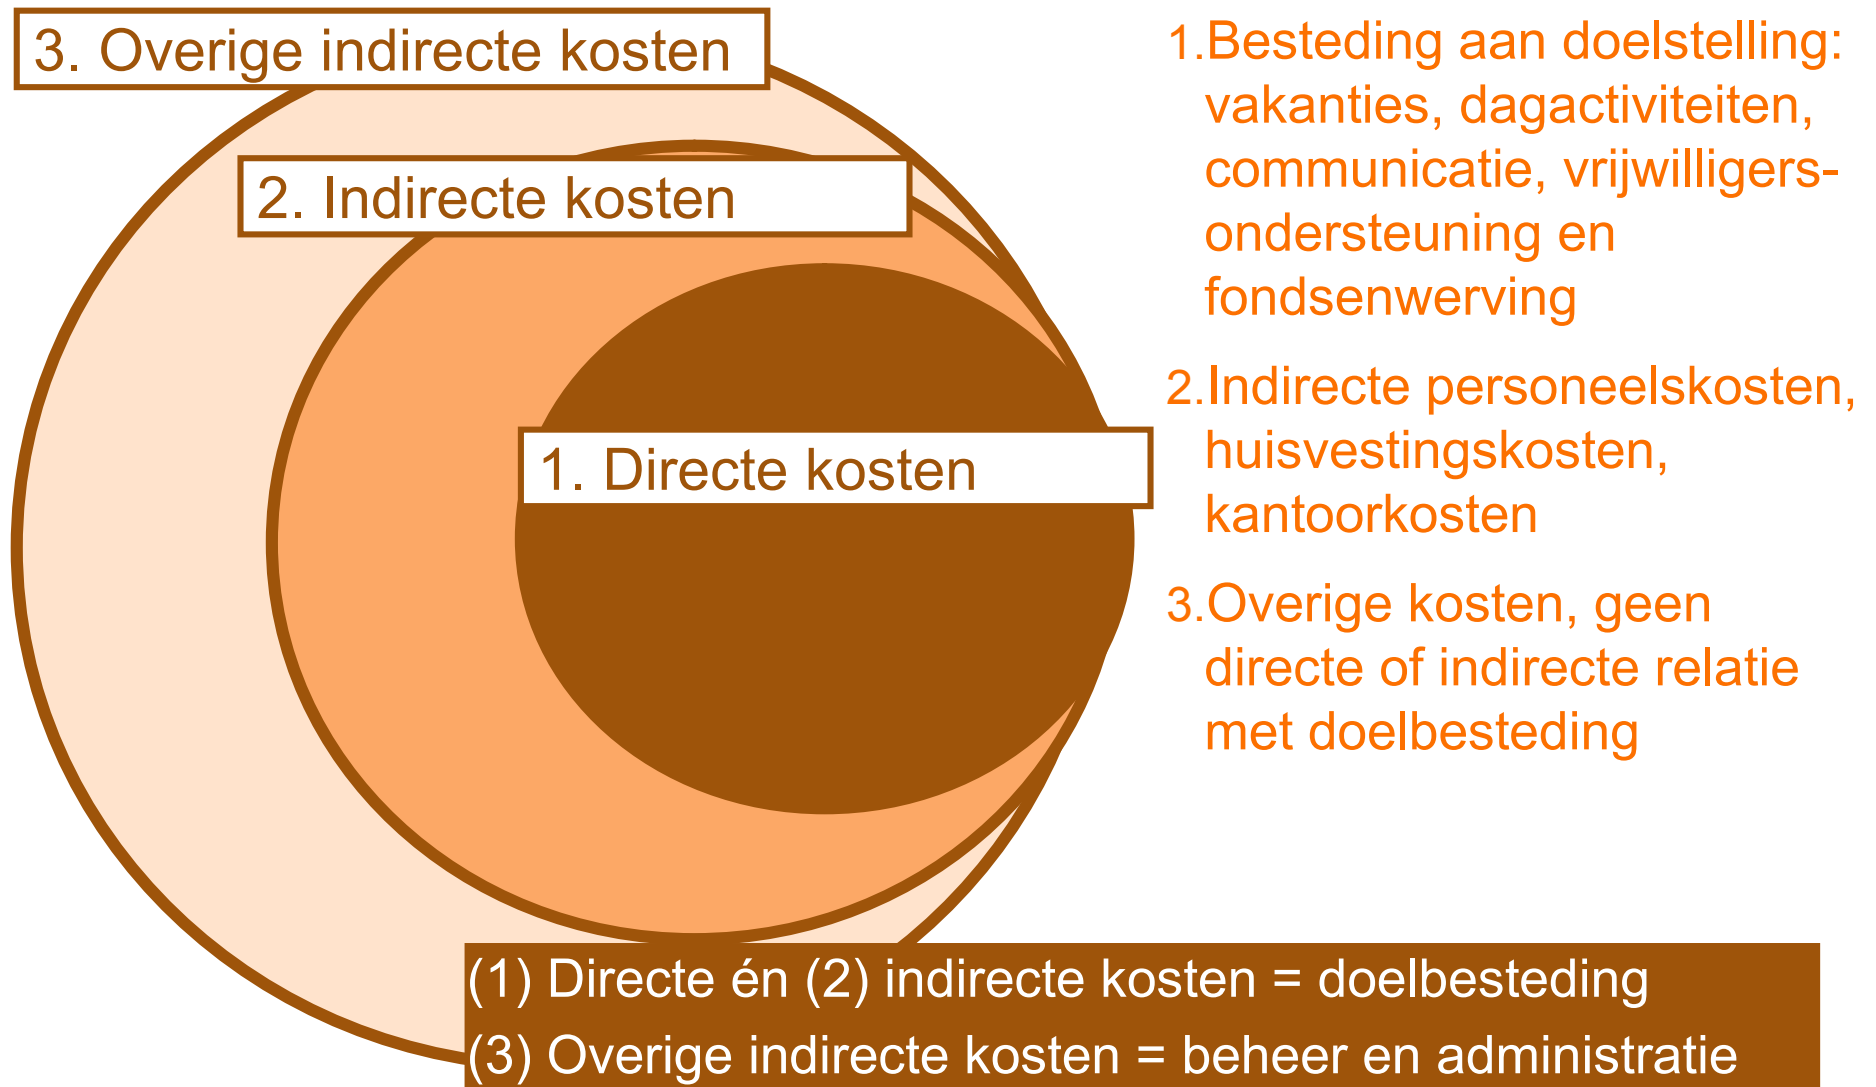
3. Overige indirecte kosten

2. Indirecte kosten

1. Directe kosten

1. Besteding aan doelstelling: vakanties, dagactiviteiten, communicatie, vrijwilligers-ondersteuning en fondsenwerving

2. Indirecte personeelskosten, huisvestingskosten, kantoorkosten

3. Overige kosten, geen directe of indirecte relatie met doelbesteding

(1) Directe én (2) indirecte kosten = doelbesteding
(3) Overige indirecte kosten = beheer en administratie